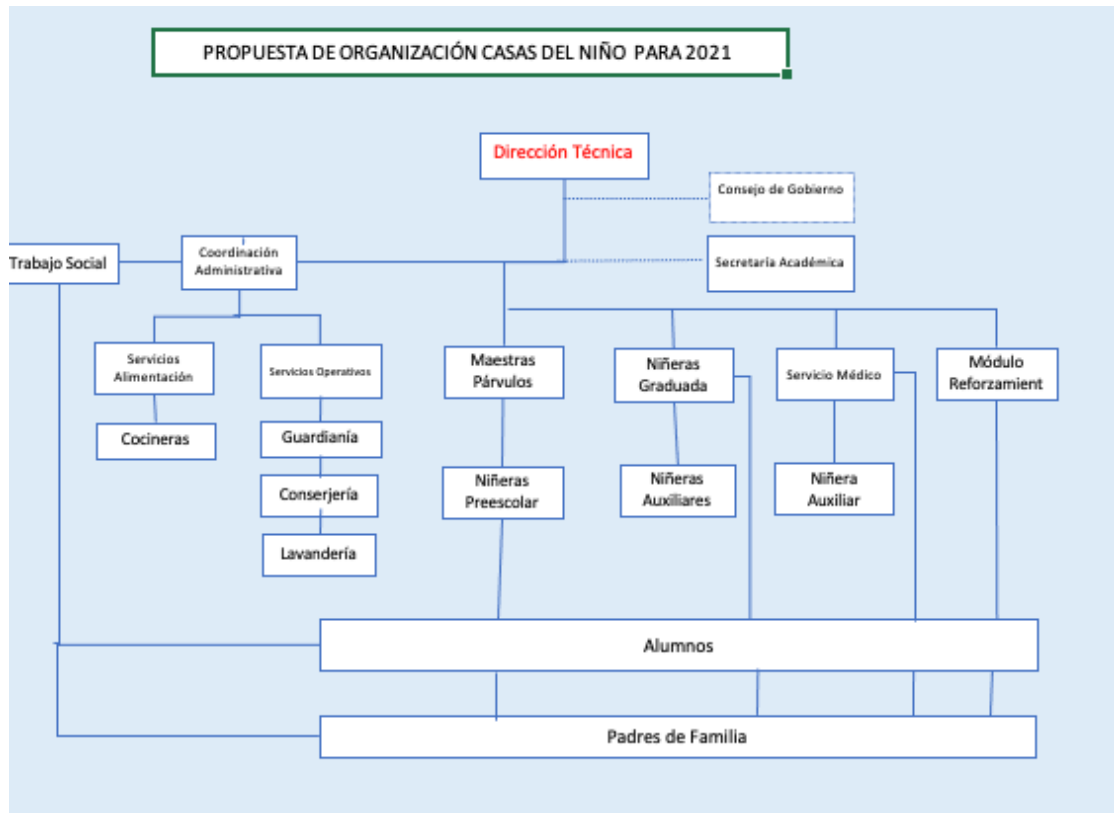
PROPUESTA DE ORGANIZACIÓN CASAS DEL NIÑO PARA 2021

Dirección Técnica

Consejo de Gobierno

Secretaría Académica

Trabajo Social

Coordinación Administrativa

Servicios Alimentación

Cocineras

Servicios Operativos

Guardianía

Conserjería

Lavandería

Maestras Párvulos

Niñeras Preescolar

Niñeras Graduada

Niñeras Auxiliares

Servicio Médico

Niñera Auxiliar

Módulo Reforzamient

Alumnos

Padres de Familia